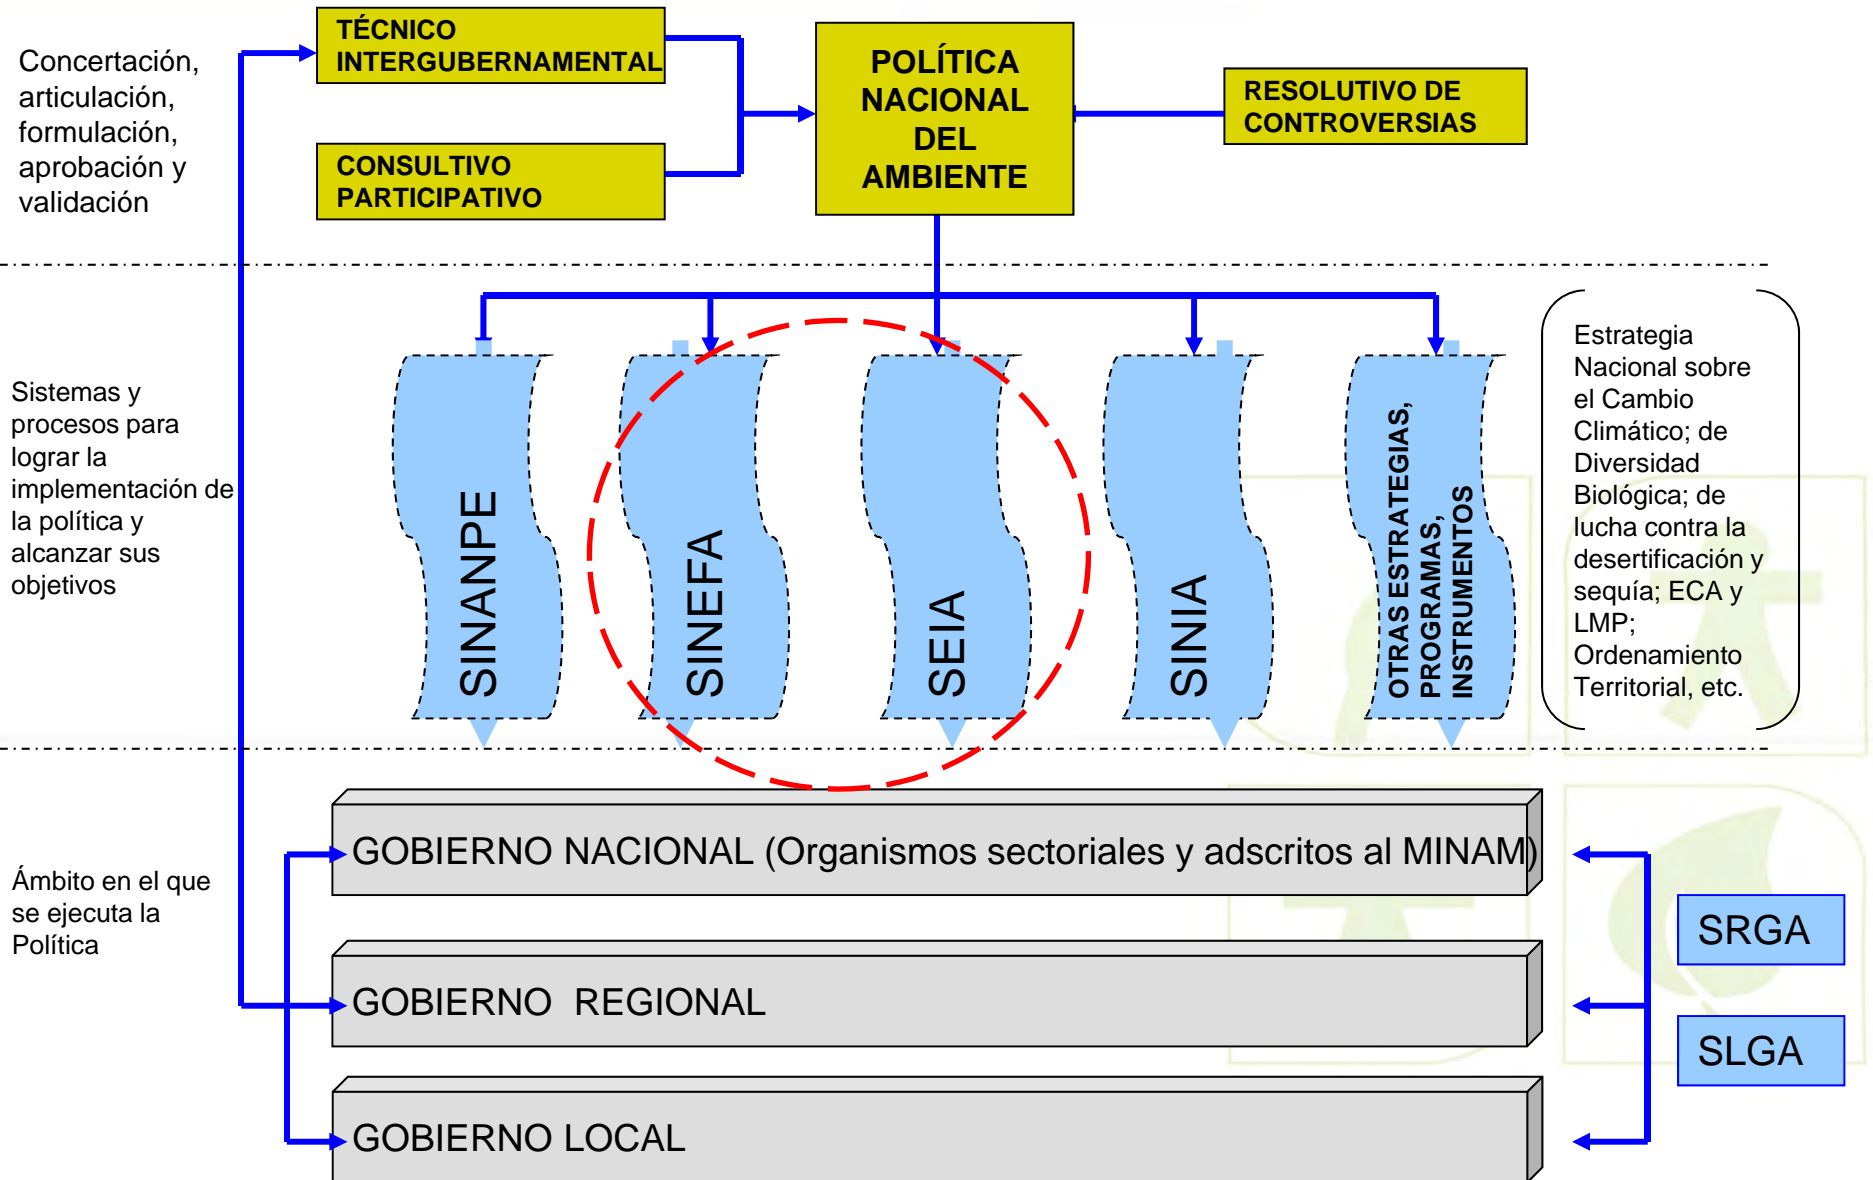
Concertación, articulación, formulación, aprobación y validación

TÉCNICO INTERGUBERNAMENTAL

CONSULTIVO PARTICIPATIVO

POLÍTICA NACIONAL DEL AMBIENTE

RESOLUTIVO DE CONTROVERSIAS

Sistemas y procesos para lograr la implementación de la política y alcanzar sus objetivos

SINANPE

SINEFA

SEIA

SINIA

OTRAS ESTRATEGIAS, PROGRAMAS, INSTRUMENTOS

Estrategia Nacional sobre el Cambio Climático; de Diversidad Biológica; de lucha contra la desertificación y sequía; ECA y LMP; Ordenamiento Territorial, etc.

Ámbito en el que se ejecuta la Política

GOBIERNO NACIONAL (Organismos sectoriales y adscritos al MINAM)

GOBIERNO REGIONAL

GOBIERNO LOCAL

SRGA

SLGA